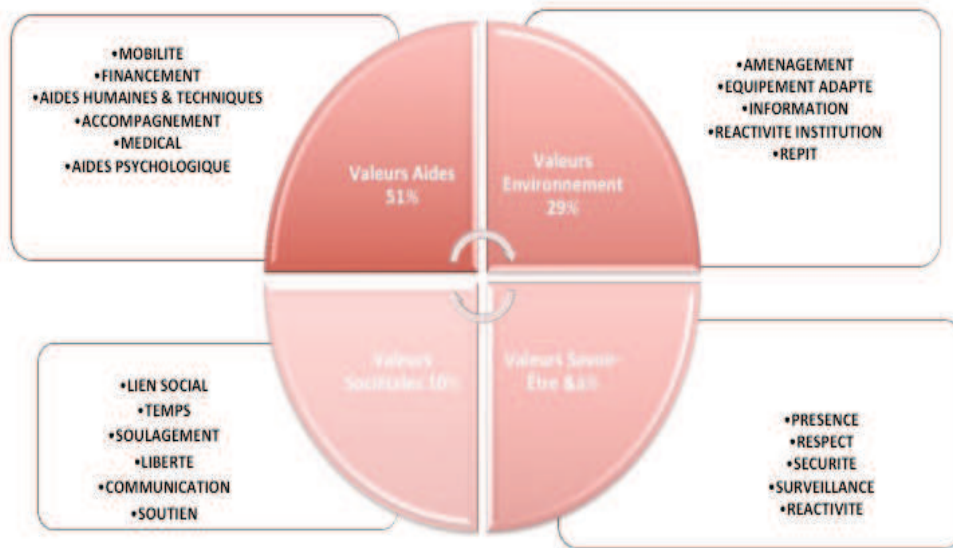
•MOBILITE
•FINANCEMENT
•AIDES HUMAINES & TECHNIQUES
•ACCOMPAGNEMENT
•MEDICAL
•AIDES PSYCHOLOGIQUE

Valeurs Aides 51%

Valeurs Environnement 29%

•AMENAGEMENT
•EQUIPEMENT ADAPTE
•INFORMATION
•REACTIVITE INSTITUTION
•REPIT

•LIEN SOCIAL
•TEMPS
•SOULAGEMENT
•LIBERTE
•COMMUNICATION
•SOUTIEN

Valeurs Sociétales 10%

Valeurs Savoir-Être &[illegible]

•PRESENCE
•RESPECT
•SECURITE
•SURVEILLANCE
•REACTIVITE